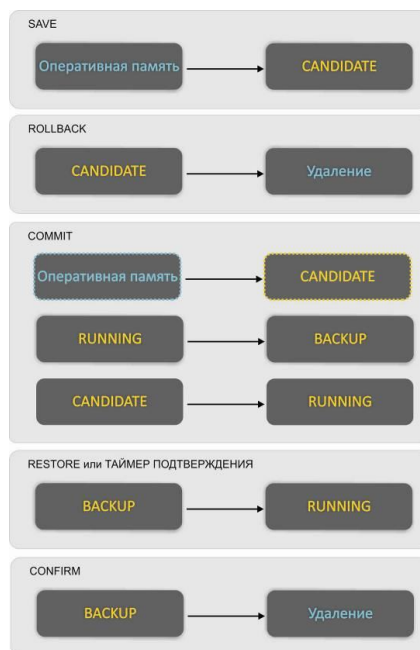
SAVE

Оперативная память → CANDIDATE

ROLLBACK

CANDIDATE → Удаление

COMMIT

Оперативная память → CANDIDATE

RUNNING → BACKUP

CANDIDATE → RUNNING

RESTORE или ТАЙМЕР ПОДТВЕРЖДЕНИЯ

BACKUP → RUNNING

CONFIRM

BACKUP → Удаление